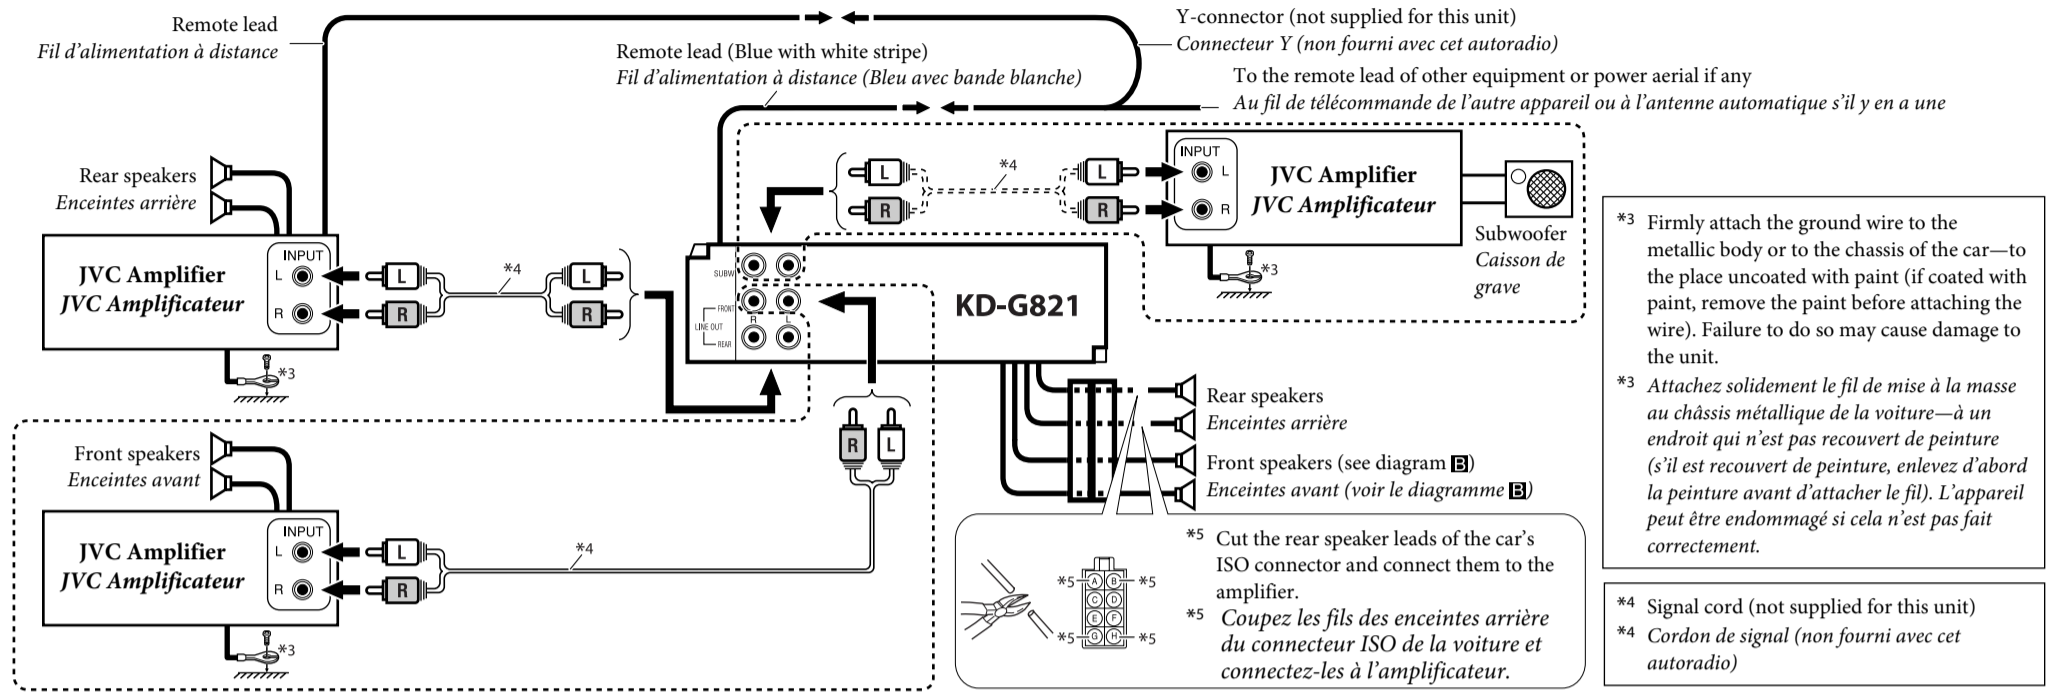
Remote lead
Fil d'alimentation à distance

Y-connector (not supplied for this unit)
Connecteur Y (non fourni avec cet autoradio)

Remote lead (Blue with white stripe)
Fil d'alimentation à distance (Bleu avec bande blanche)

To the remote lead of other equipment or power aerial if any
Au fil de télécommande de l'autre appareil ou à l'antenne automatique s'il y en a une

Rear speakers
Enceintes arrière

INPUT
L
R

JVC Amplifier
JVC Amplificateur

*3

L
R
*4
L
R

SUBW
FRONT
LINE OUT
REAR
R
L

KD-G821

*4
L
R
L
R

INPUT
L
R
JVC Amplifier
JVC Amplificateur

Subwoofer
Caisson de grave

*3

Front speakers
Enceintes avant

INPUT
L
R
JVC Amplifier
JVC Amplificateur

L
R
*4
R
L

*3

Rear speakers
Enceintes arrière
Front speakers (see diagram B)
Enceintes avant (voir le diagramme B)

*5 A B *5
C D
E F
*5 G H *5

*5 Cut the rear speaker leads of the car's ISO connector and connect them to the amplifier.
*5 Coupez les fils des enceintes arrière du connecteur ISO de la voiture et connectez-les à l'amplificateur.

*3 Firmly attach the ground wire to the metallic body or to the chassis of the car—to the place uncoated with paint (if coated with paint, remove the paint before attaching the wire). Failure to do so may cause damage to the unit.
*3 Attachez solidement le fil de mise à la masse au châssis métallique de la voiture—à un endroit qui n'est pas recouvert de peinture (s'il est recouvert de peinture, enlevez d'abord la peinture avant d'attacher le fil). L'appareil peut être endommagé si cela n'est pas fait correctement.

*4 Signal cord (not supplied for this unit)
*4 Cordon de signal (non fourni avec cet autoradio)